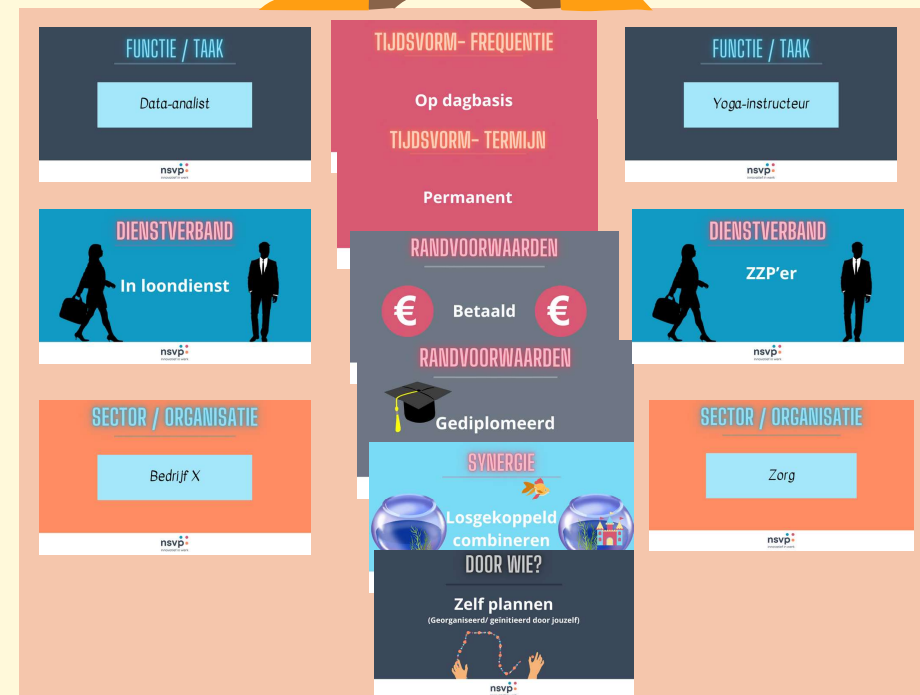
FUNCTIE / TAAK

Data-analist

nsvp

TIJDSVORM- FREQUENTIE

Op dagbasis

TIJDSVORM- TERMIJN

Permanent

FUNCTIE / TAAK

Yoga-instructeur

nsvp

DIENSTVERBAND

In loondienst

nsvp

RANDVOORWAARDEN

€ Betaald €

RANDVOORWAARDEN

Gediplomeerd

DIENSTVERBAND

ZZP'er

nsvp

SECTOR / ORGANISATIE

Bedrijf X

nsvp

SYNERGIE

Losgekoppeld combineren

DOOR WIE?

Zelf plannen

(Georganiseerd/ geïnitieerd door jouzelf)

nsvp

SECTOR / ORGANISATIE

Zorg

nsvp